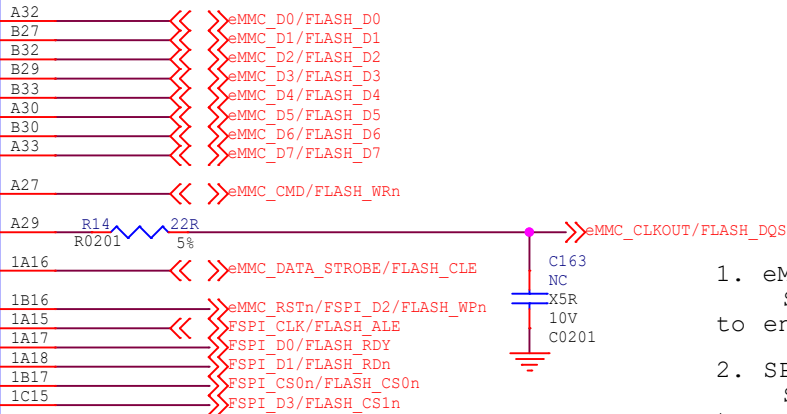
A32
B27
B32
B29
B33
A30
B30
A33
eMMC_D0/FLASH_D0
eMMC_D1/FLASH_D1
eMMC_D2/FLASH_D2
eMMC_D3/FLASH_D3
eMMC_D4/FLASH_D4
eMMC_D5/FLASH_D5
eMMC_D6/FLASH_D6
eMMC_D7/FLASH_D7

A27
eMMC_CMD/FLASH_WRn

A29
R14
22R
R0201
5%
eMMC_CLKOUT/FLASH_DQS

1A16
eMMC_DATA_STROBE/FLASH_CLE

C163
NC
X5R
10V
C0201

1B16
1A15
1A17
1A18
1B17
1C15
eMMC_RSTn/FSPI_D2/FLASH_WPn
FSPI_CLK/FLASH_ALE
FSPI_D0/FLASH_RDY
FSPI_D1/FLASH_RDn
FSPI_CS0n/FLASH_CS0n
FSPI_D3/FLASH_CS1n

1. eM
S
to en

2. SF
S